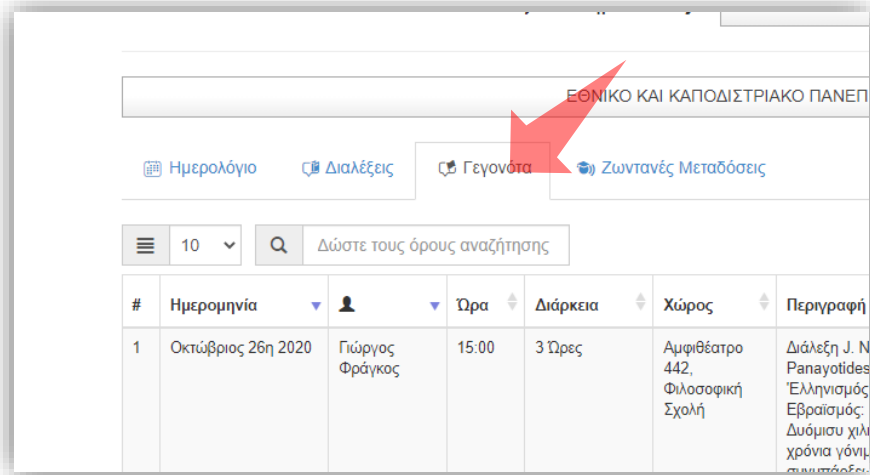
ΕΘΝΙΚΟ ΚΑΙ ΚΑΠΟΔΙΣΤΡΙΑΚΟ ΠΑΝΕΠ

Ημερολόγιο | Διαλέξεις | Γεγονότα | Ζωντανές Μεταδόσεις

10 | Δώστε τους όρους αναζήτησης

| # | Ημερομηνία | | Ώρα | Διάρκεια | Χώρος | Περιγραφή |
|---|---|---|---|---|---|---|
| 1 | Οκτώβριος 26η 2020 | Γιώργος Φράγκος | 15:00 | 3 Ώρες | Αμφιθέατρο 442, Φιλοσοφική Σχολή | Διάλεξη J. N Panayotides Ελληνισμός Εβραϊσμός: Δυόμισυ χιλι χρόνια γόνιμ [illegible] |